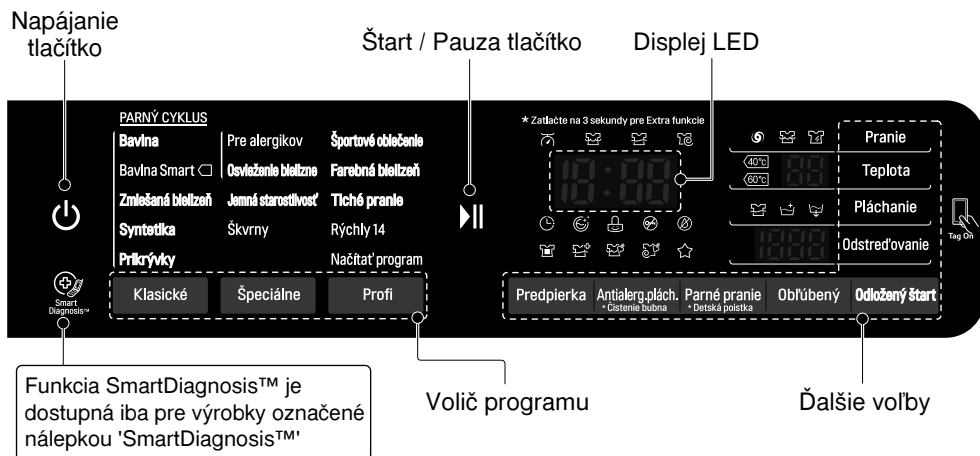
Napájanie tlačítko

Štart / Pauza tlačítko

Displej LED

PARNÝ CYKLUS

Bavlna

Pre alergikov

Športové oblečenie

Bavlna Smart

Osvieženie bielizne

Farebná bielizeň

Zmiešaná bielizeň

Jemná starostlivosť

Tiché pranie

Syntetika

Škvrny

Rýchly 14

Prikrývky

Načítať program

Klasické

Špeciálne

Profi

* Zatlačte na 3 sekundy pre Extra funkcie

18:88

40°C

60°C

Pranie

Teplota

Pláchanie

Odstreďovanie

Tag On

Smart Diagnosis™

Predpierka

Antialerg.plách.
* Čistenie bubna

Parné pranie
* Detská poistka

Obľúbený

Odložený štart

Funkcia SmartDiagnosis™ je dostupná iba pre výrobky označené nálepkou 'SmartDiagnosis™'

Volič programu

Ďalšie voľby